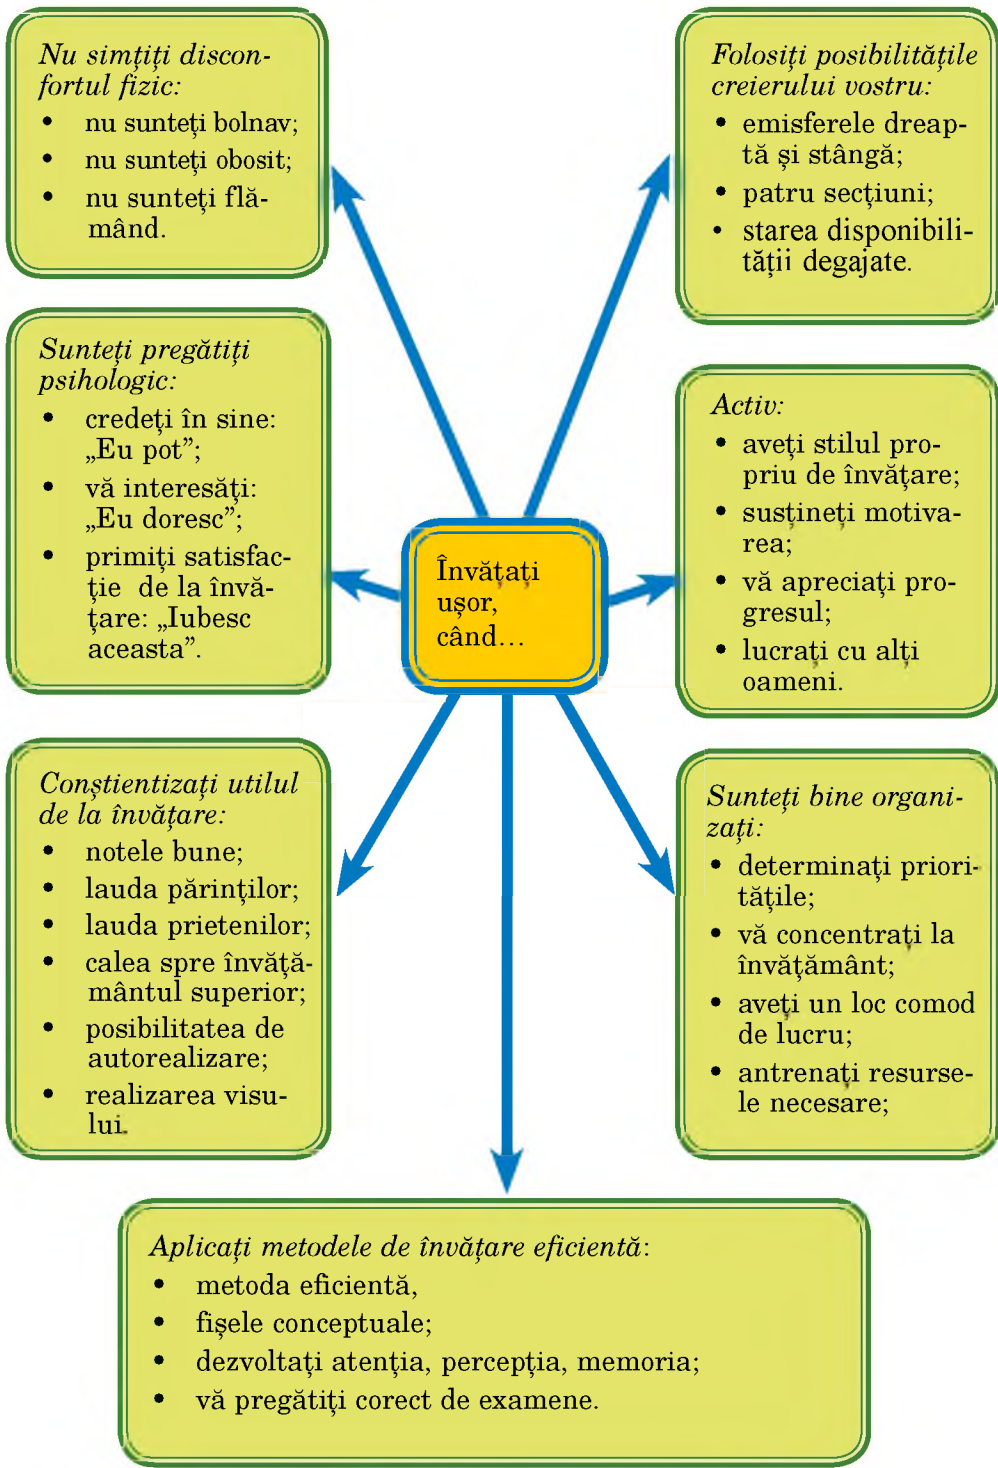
Învăţaţi uşor, când...

Nu simţiţi disconfortul fizic:
- nu sunteţi bolnav;
- nu sunteţi obosit;
- nu sunteţi flămând.

Folosiţi posibilităţile creierului vostru:
- emisferele dreaptă şi stângă;
- patru secţiuni;
- starea disponibilităţii degajate.

Sunteţi pregătiţi psihologic:
- credeţi în sine: „Eu pot”;
- vă interesăţi: „Eu doresc”;
- primiţi satisfacţie de la învăţare: „Iubesc aceasta”.

Activ:
- aveţi stilul propriu de învăţare;
- susţineţi motivarea;
- vă apreciaţi progresul;
- lucraţi cu alţi oameni.

Conştientizaţi utilul de la învăţare:
- notele bune;
- lauda părinţilor;
- lauda prietenilor;
- calea spre învăţământul superior;
- posibilitatea de autorealizare;
- realizarea visului.

Sunteţi bine organizaţi:
- determinaţi priorităţile;
- vă concentraţi la învăţământ;
- aveţi un loc comod de lucru;
- antrenaţi resursele necesare;

Aplicaţi metodele de învăţare eficientă:
- metoda eficientă,
- fişele conceptuale;
- dezvoltaţi atenţia, percepţia, memoria;
- vă pregătiţi corect de examene.